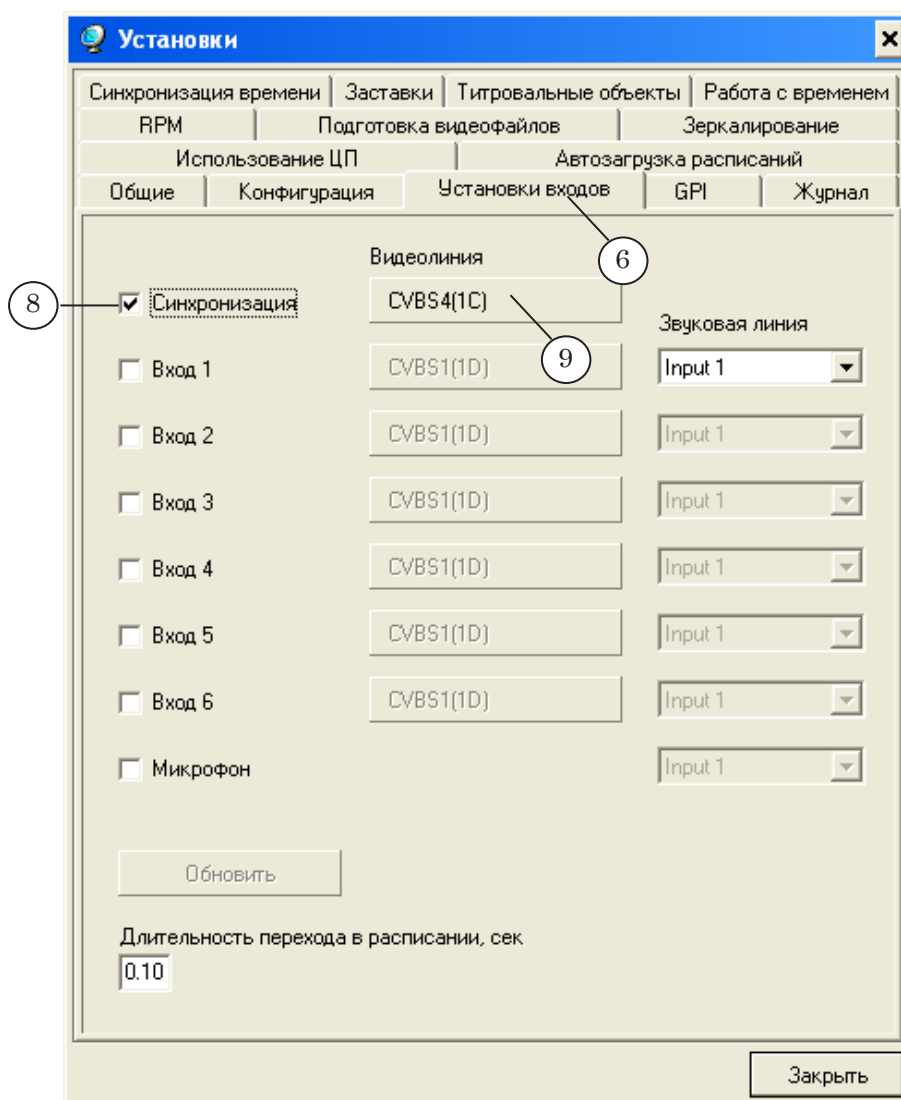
Установки

Синхронизация времени | Заставки | Титровальные объекты | Работа с временем
RPM | Подготовка видеофайлов | Зеркалирование
Использование ЦП | Автозагрузка расписаний
Общие | Конфигурация | Установки входов | GPI | Журнал

6

Видеолиния

8

Синхронизация CVBS4(1C)

Звуковая линия

9

Вход 1 CVBS1(1D) Input 1

Вход 2 CVBS1(1D) Input 1

Вход 3 CVBS1(1D) Input 1

Вход 4 CVBS1(1D) Input 1

Вход 5 CVBS1(1D) Input 1

Вход 6 CVBS1(1D) Input 1

Микрофон Input 1

Обновить

Длительность перехода в расписании, сек
0.10

Закрыть